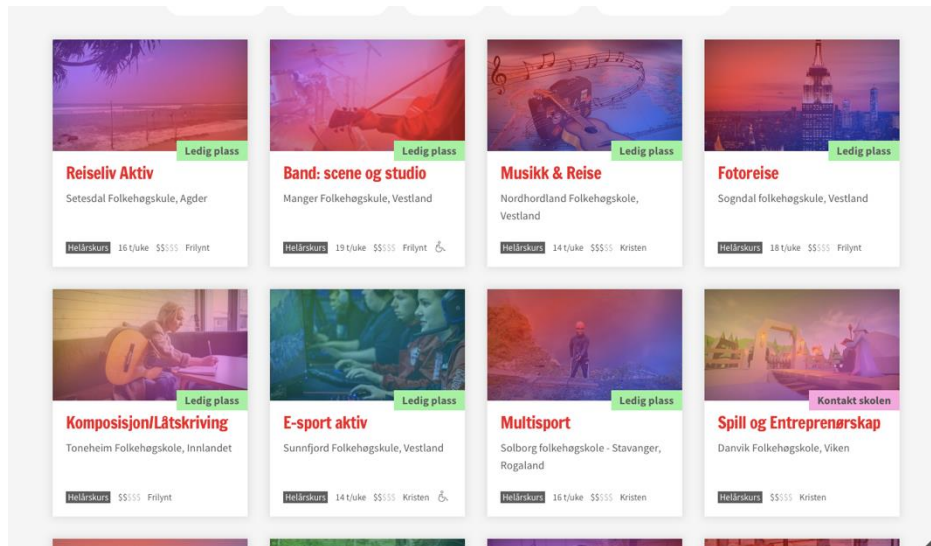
Ledig plass
Reiseliv Aktiv
Setesdal Folkehøgskule, Agder
Helårskurs 16 t/uke $$$$$ Frilynt

Ledig plass
Band: scene og studio
Manger Folkehøgskule, Vestland
Helårskurs 19 t/uke $$$$$ Frilynt

Ledig plass
Musikk & Reise
Nordhordland Folkehøgskole, Vestland
Helårskurs 14 t/uke $$$$$ Kristen

Ledig plass
Fotoreise
Sogndal folkehøgskule, Vestland
Helårskurs 18 t/uke $$$$$ Frilynt

Ledig plass
Komposisjon/Låtskriving
Toneheim Folkehøgskole, Innlandet
Helårskurs $$$$$ Frilynt

Ledig plass
E-sport aktiv
Sunnfjord Folkehøgskule, Vestland
Helårskurs 14 t/uke $$$$$ Kristen

Ledig plass
Multisport
Solborg folkehøgskole - Stavanger, Rogaland
Helårskurs 16 t/uke $$$$$ Kristen

Kontakt skolen
Spill og Entreprenørskap
Danvik Folkehøgskole, Viken
Helårskurs $$$$$ Kristen